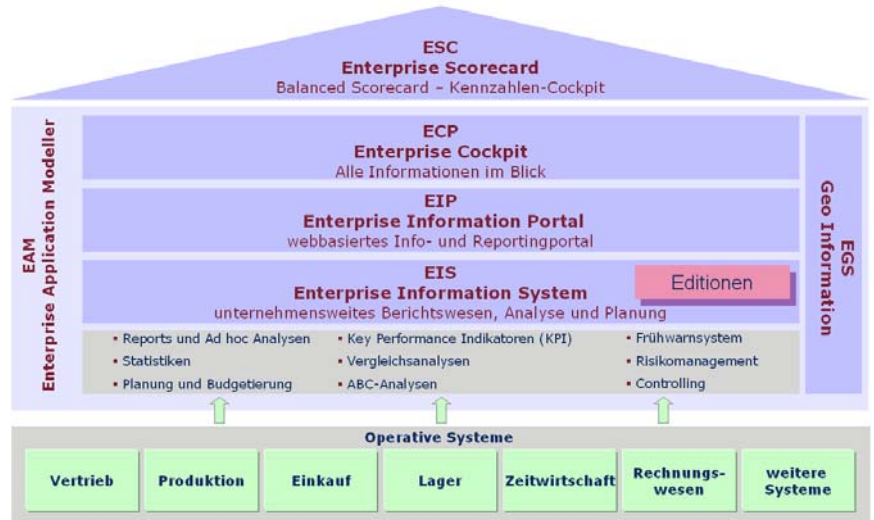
ESC
Enterprise Scorecard
Balanced Scorecard – Kennzahlen-Cockpit

EAM
Enterprise Application Modeller

ECP
Enterprise Cockpit
Alle Informationen im Blick

EIP
Enterprise Information Portal
webbasiertes Info- und Reportingportal

EIS
Enterprise Information System
unternehmensweites Berichtswesen, Analyse und Planung

Editionen

EGS
Geo Information

• Reports und Ad hoc Analysen
• Statistiken
• Planung und Budgetierung

• Key Performance Indikatoren (KPI)
• Vergleichsanalysen
• ABC-Analysen

• Frühwarnsystem
• Risikomanagement
• Controlling

Operative Systeme

| Vertrieb | Produktion | Einkauf | Lager | Zeitwirtschaft | Rechnungswesen | weitere Systeme |